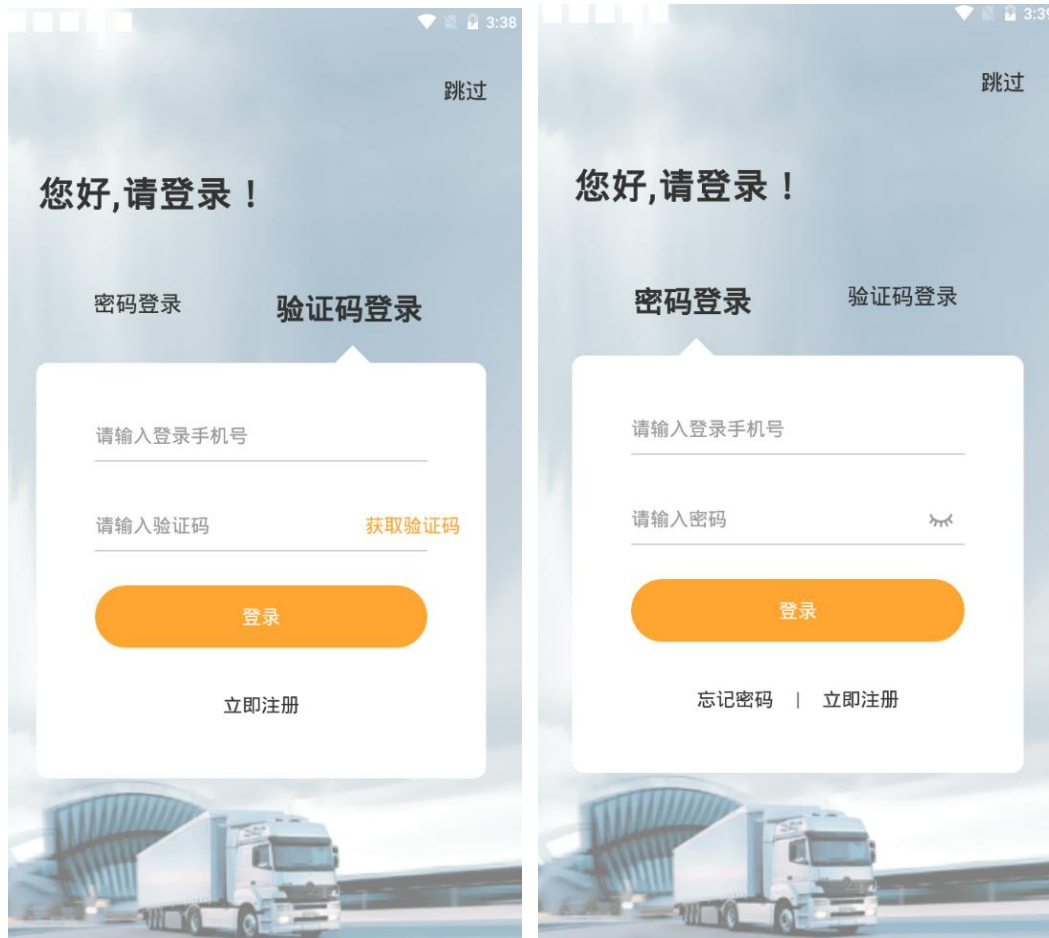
3:38

跳过

您好,请登录！

密码登录 验证码登录

请输入登录手机号

请输入验证码 获取验证码

登录

立即注册

3:3

跳过

您好,请登录！

密码登录 验证码登录

请输入登录手机号

请输入密码

登录

忘记密码 | 立即注册